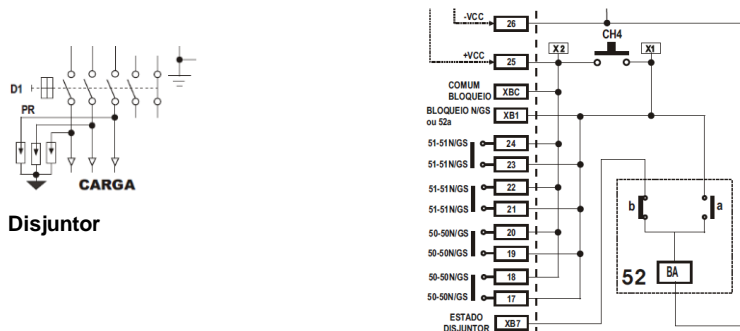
D1
PR
CARGA
Disjuntor

-VCC
26
CH4
+VCC
25
X2
X1
COMUM BLOQUEIO
XBC
BLOQUEIO N/GS ou 52a
XB1
51-51N/GS
24
51-51N/GS
23
51-51N/GS
22
51-51N/GS
21
50-50N/GS
20
50-50N/GS
19
50-50N/GS
18
50-50N/GS
17
b
a
52
BA
ESTADO DISJUNTOR
XB7